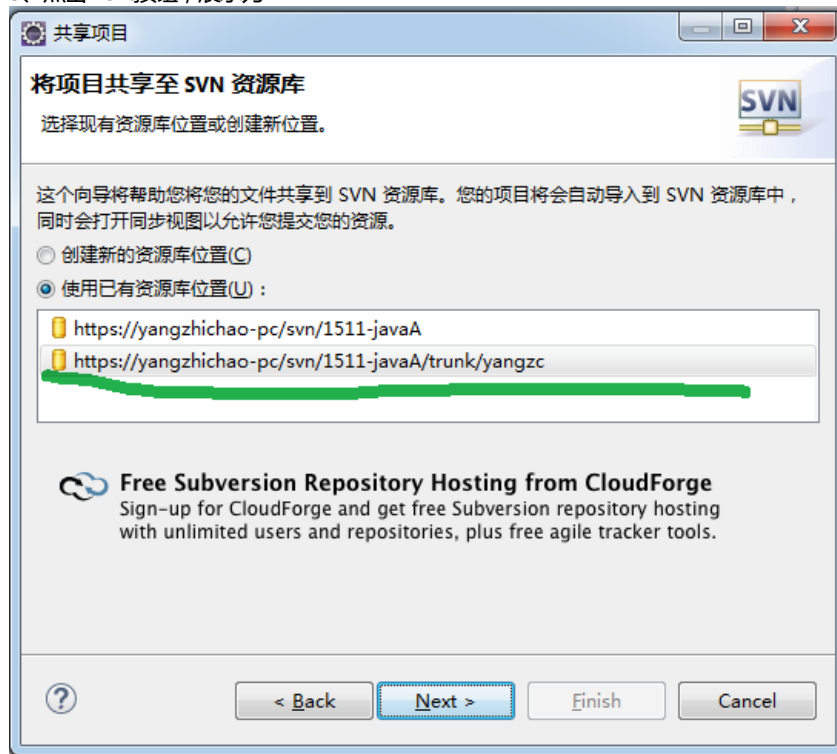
共享项目

将项目共享至 SVN 资源库

选择现有资源库位置或创建新位置。

SVN

这个向导将帮助您将您的文件共享到 SVN 资源库。您的项目将会自动导入到 SVN 资源库中，同时会打开同步视图以允许您提交您的资源。

创建新的资源库位置(C)

使用已有资源库位置(U)：

https://yangzhichao-pc/svn/1511-javaA

https://yangzhichao-pc/svn/1511-javaA/trunk/yangzc

Free Subversion Repository Hosting from CloudForge

Sign-up for CloudForge and get free Subversion repository hosting with unlimited users and repositories, plus free agile tracker tools.

?

< Back

Next >

Finish

Cancel